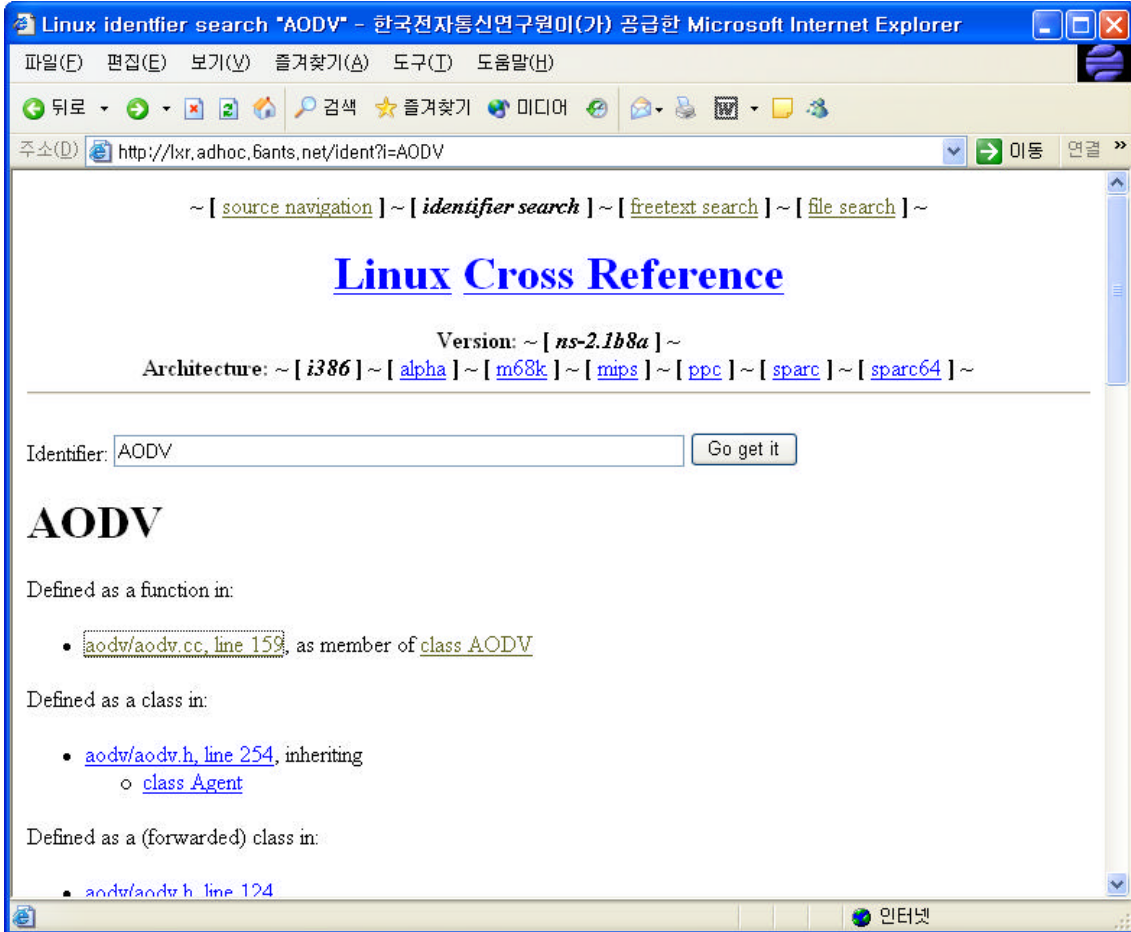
Linux identfier search "AODV" - 한국전자통신연구원이(가) 공급한 Microsoft Internet Explorer

파일(F) 편집(E) 보기(V) 즐겨찾기(A) 도구(T) 도움말(H)

뒤로 검색 즐겨찾기 미디어

주소(D) http://lxr.adhoc.6ants.net/ident?i=AODV 이동 연결

~ [ source navigation ] ~ [ identifier search ] ~ [ freetext search ] ~ [ file search ] ~

Linux Cross Reference

Version: ~ [ ns-2.1b8a ] ~
Architecture: ~ [ i386 ] ~ [ alpha ] ~ [ m68k ] ~ [ mips ] ~ [ ppc ] ~ [ sparc ] ~ [ sparc64 ] ~

Identifier: AODV Go get it

AODV

Defined as a function in:

- aodv/aodv.cc, line 159, as member of class AODV

Defined as a class in:

- aodv/aodv.h, line 254, inheriting
  - class Agent

Defined as a (forwarded) class in:

- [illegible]

인터넷